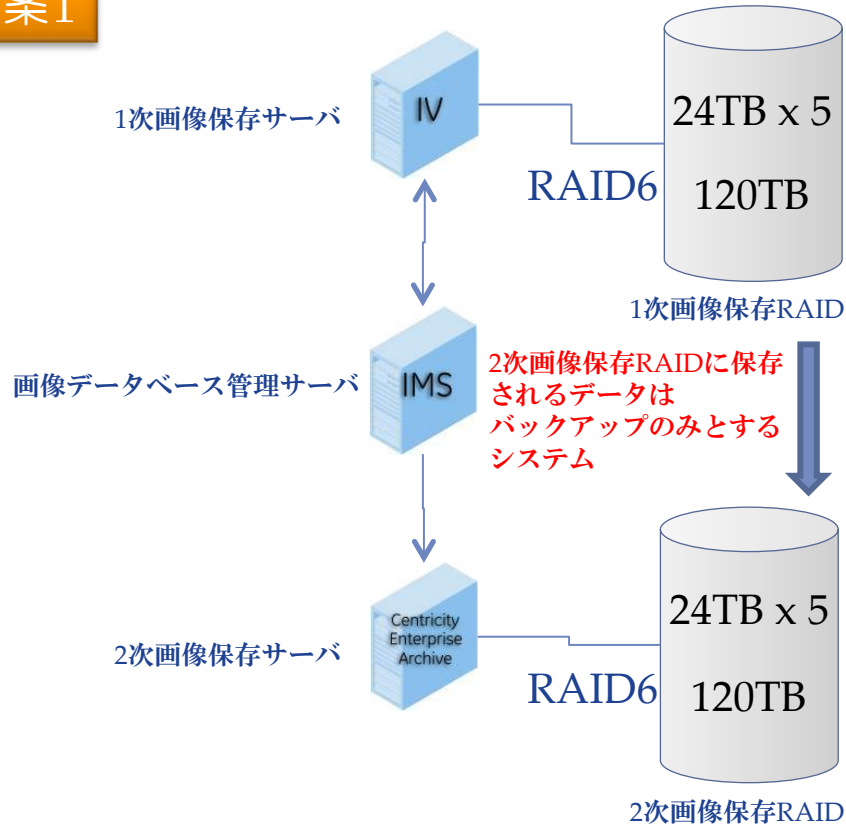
案1

1次画像保存サーバ

IV

24TB x 5

RAID6

120TB

1次画像保存RAID

画像データベース管理サーバ

IMS

2次画像保存RAIDに保存されるデータはバックアップのみとするシステム

24TB x 5

2次画像保存サーバ

Centricity Enterprise Archive

RAID6

120TB

2次画像保存RAID